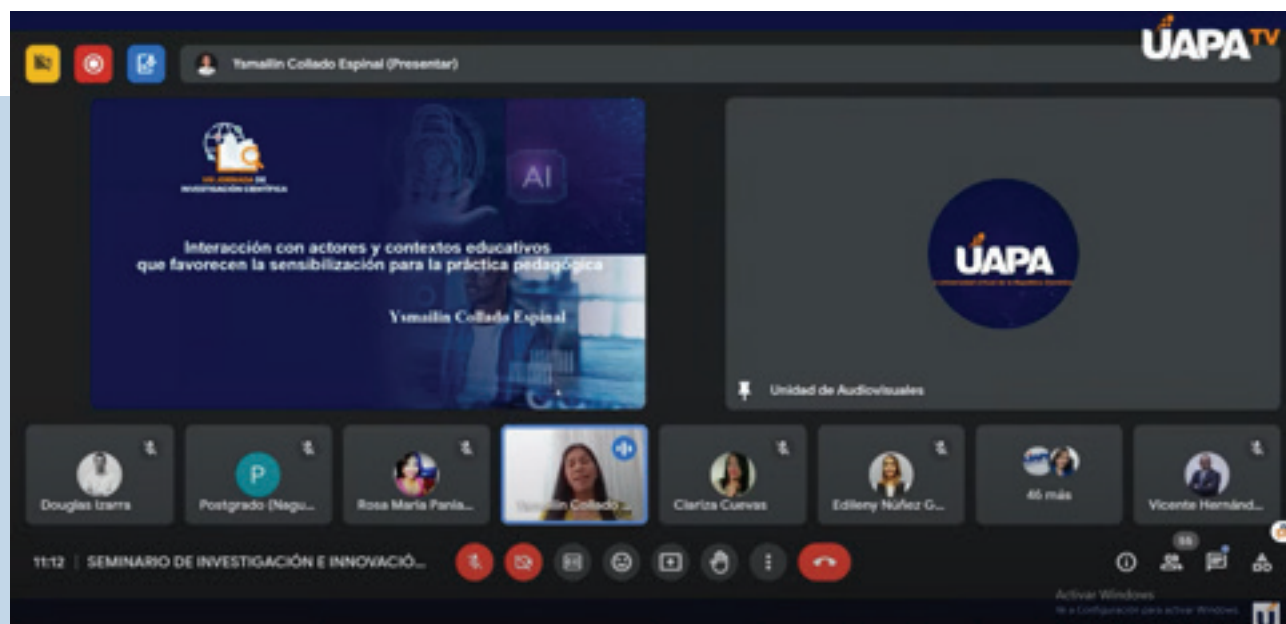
Ysmailin Collado Espinal (Presentar)

UAPA TV

VIII JORNADA DE INVESTIGACIÓN CIENTÍFICA

AI

Interacción con actores y contextos educativos que favorecen la sensibilización para la práctica pedagógica

Ysmailin Collado Espinal

UAPA

Universidad Abierta para Adultos

Unidad de Audiovisuales

Douglas Izarra

P

Postgrado (Nagu...

Rosa Maria Pania...

Ysmailin Collado...

Clariza Cuevas

Edileny Núñez G...

46 más

Vicente Hernánd...

11:12 | SEMINARIO DE INVESTIGACIÓN E INNOVACIÓ...

55

Activar Windows

Ve a Configuración para activar Windows.